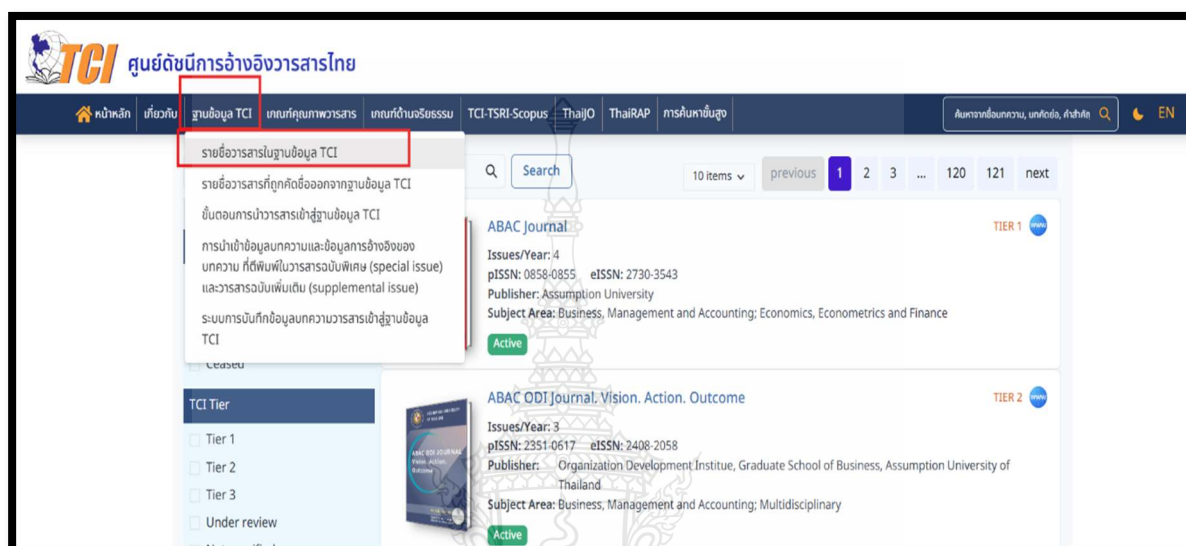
TCI ศูนย์ดัชนีการอ้างอิงวารสารไทย

หน้าหลัก | เกี่ยวกับ | ฐานข้อมูล TCI | เกณฑ์คุณภาพวารสาร | เกณฑ์ด้านจริยธรรม | TCI-TSRI-Scopus | ThaiJO | ThaiRAP | การค้นหาขั้นสูง

ค้นหาจากชื่อบทความ, บทคัดย่อ, คำสำคัญ

EN

รายชื่อวารสารในฐานข้อมูล TCI
รายชื่อวารสารที่ถูกคัดชื่อออกจากฐานข้อมูล TCI
ขั้นตอนการนำวารสารเข้าสู่ฐานข้อมูล TCI
การนำเข้าข้อมูลบทความและข้อมูลการอ้างอิงของบทความ ที่ตีพิมพ์ในวารสารฉบับพิเศษ (special issue) และวารสารฉบับเพิ่มเติม (supplemental issue)
ระบบการบันทึกข้อมูลบทความวารสารเข้าสู่ฐานข้อมูล TCI

Search

10 items

previous 1 2 3 ... 120 121 next

ABAC Journal
TIER 1
Issues/Year: 4
pISSN: 0858-0855 eISSN: 2730-3543
Publisher: Assumption University
Subject Area: Business, Management and Accounting; Economics, Econometrics and Finance
Active

Ceased

TCI Tier
Tier 1
Tier 2
Tier 3
Under review

ABAC ODI Journal. Vision. Action. Outcome
TIER 2
Issues/Year: 3
pISSN: 2351-0617 eISSN: 2408-2058
Publisher: Organization Development Institue, Graduate School of Business, Assumption University of Thailand
Subject Area: Business, Management and Accounting; Multidisciplinary
Active